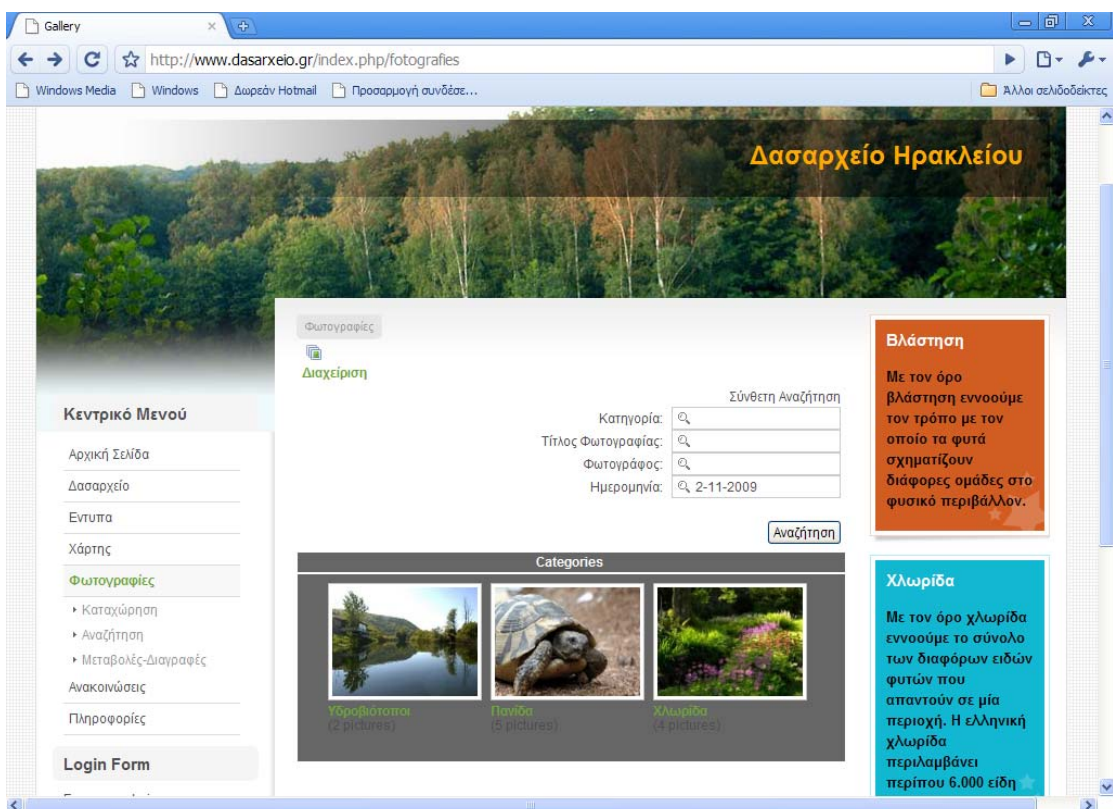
Gallery

http://www.dasarxeio.gr/index.php/fotografies

Windows Media  Windows  Δωρεάν Hotmail  Προσαρμογή συνδέσε...  Άλλοι σελιδοδείκτες

Δασαρχείο Ηρακλείου

Φωτογραφίες

Διαχείριση

Σύνθετη Αναζήτηση
Κατηγορία:
Τίτλος Φωτογραφίας:
Φωτογράφος:
Ημερομηνία: 2-11-2009

Αναζήτηση

Categories

Υδροβιότοποι
(2 pictures)

Πανίδα
(5 pictures)

Χλωρίδα
(4 pictures)

Κεντρικό Μενού

Αρχική Σελίδα
Δασαρχείο
Εντυπα
Χάρτης
Φωτογραφίες
Καταχώρηση
Αναζήτηση
Μεταβολές-Διαγραφές
Ανακοινώσεις
Πληροφορίες

Login Form

Βλάστηση

Με τον όρο βλάστηση εννοούμε τον τρόπο με τον οποίο τα φυτά σχηματίζουν διάφορες ομάδες στο φυσικό περιβάλλον.

Χλωρίδα

Με τον όρο χλωρίδα εννοούμε το σύνολο των διαφόρων ειδών φυτών που απαντούν σε μία περιοχή. Η ελληνική χλωρίδα περιλαμβάνει περίπου 6.000 είδη